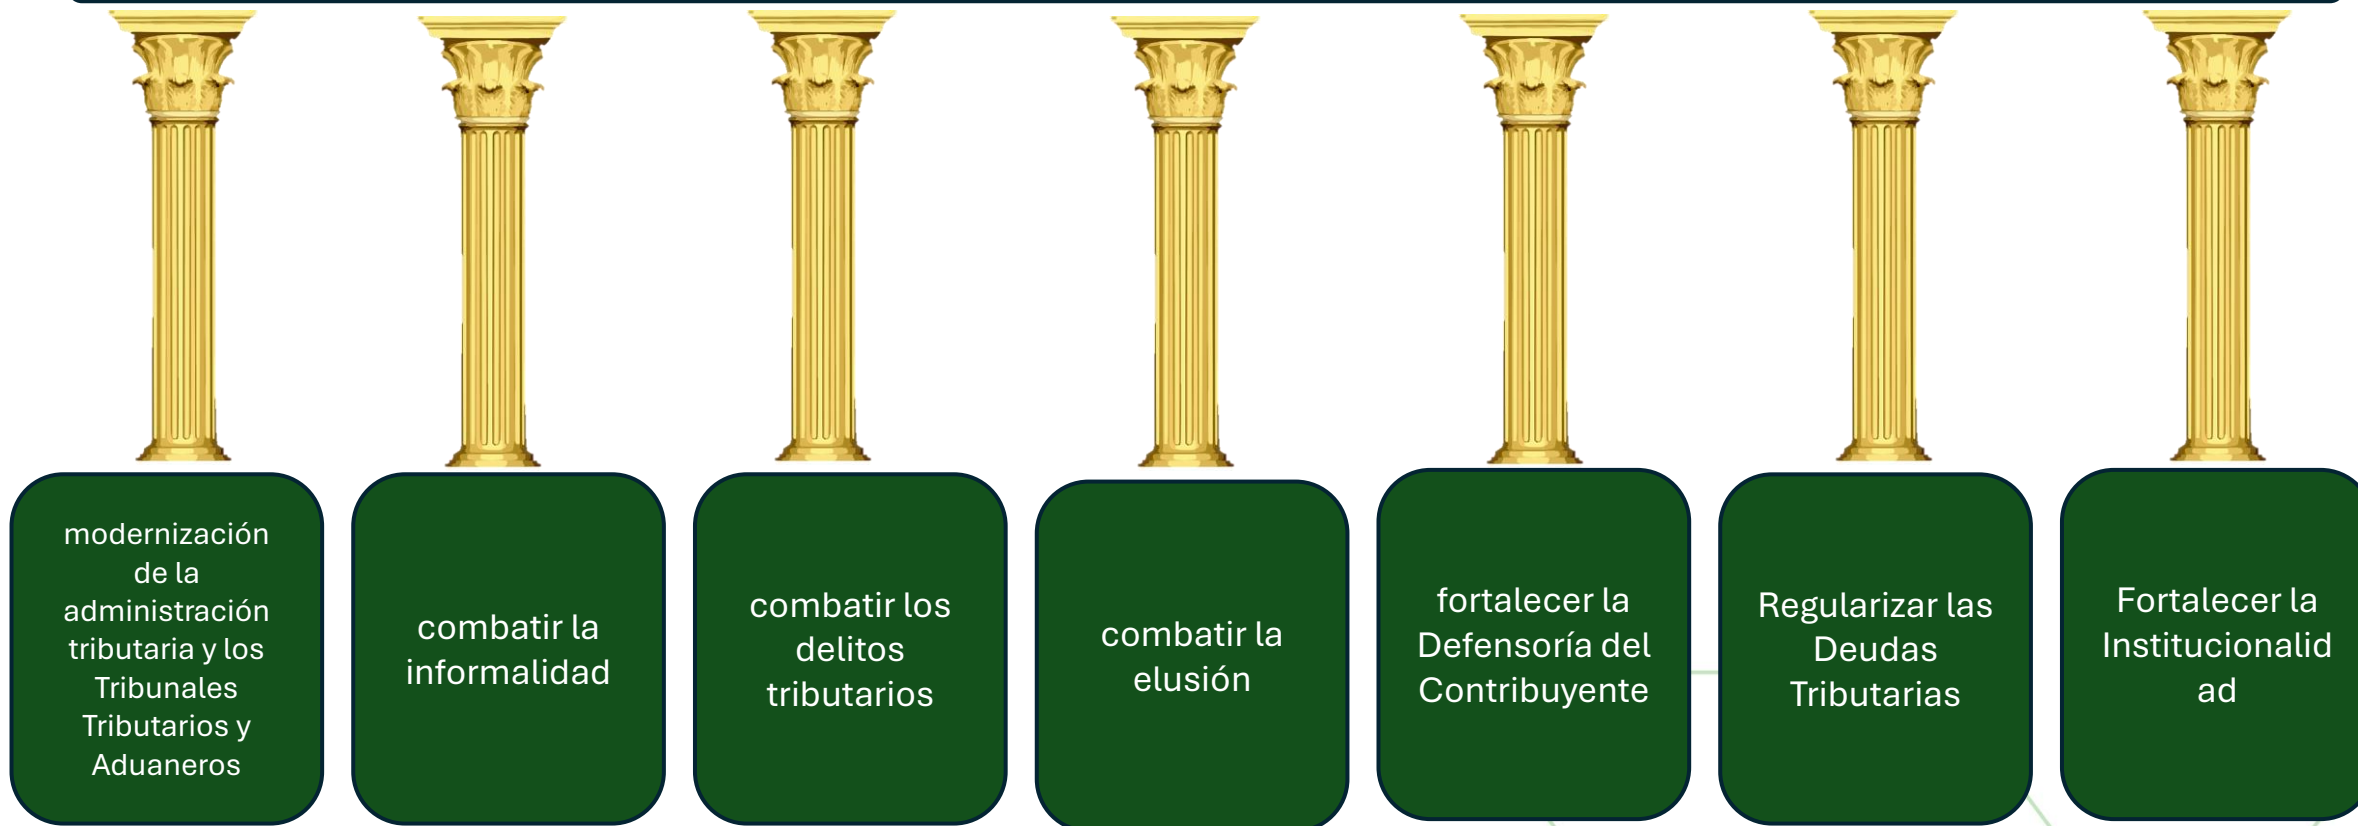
modernización de la administración tributaria y los Tribunales Tributarios y Aduaneros

combatir la informalidad

combatir los delitos tributarios

combatir la elusión

fortalecer la Defensoría del Contribuyente

Regularizar las Deudas Tributarias

Fortalecer la Institucionalidad